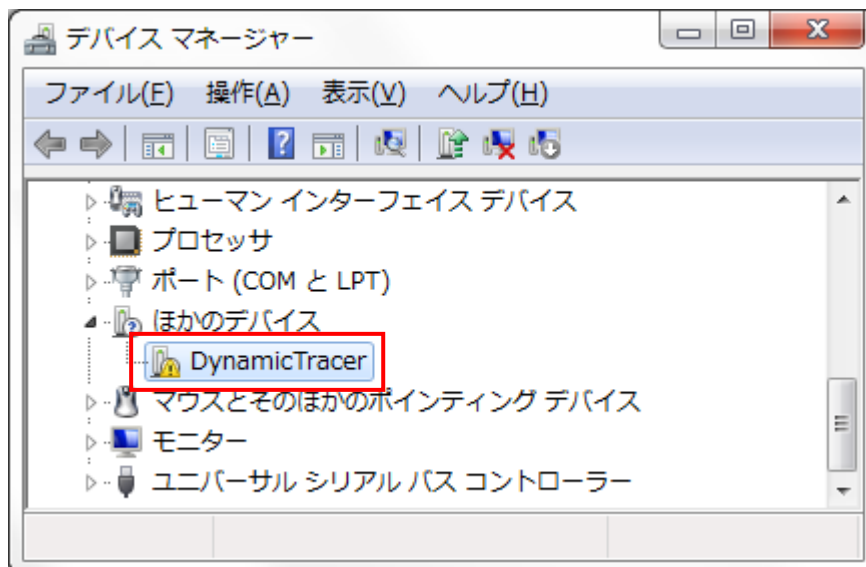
デバイス マネージャー

ファイル(F)　操作(A)　表示(V)　ヘルプ(H)

ヒューマン インターフェイス デバイス
プロセッサ
ポート (COM と LPT)
ほかのデバイス
DynamicTracer
マウスとそのほかのポインティング デバイス
モニター
ユニバーサル シリアル バス コントローラー